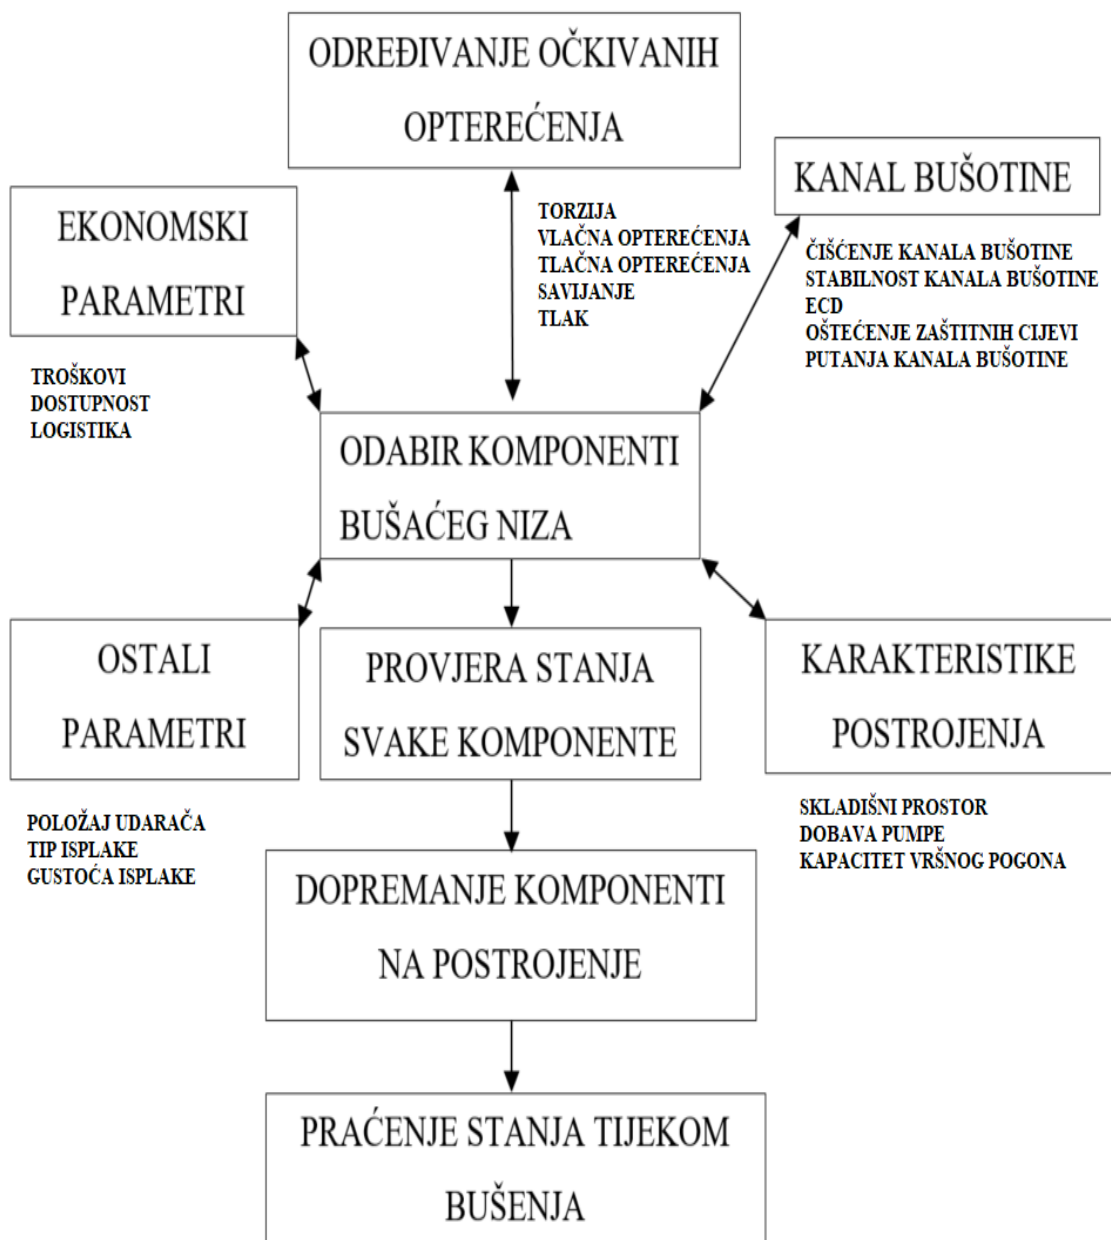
ODREĐIVANJE OČKIVANIH OPTEREĆENJA

TORZIJA
VLAČNA OPTEREĆENJA
TLAČNA OPTEREĆENJA
SAVIJANJE
TLAK

KANAL BUŠOTINE

ČIŠĆENJE KANALA BUŠOTINE
STABILNOST KANALA BUŠOTINE
ECD
OŠTEĆENJE ZAŠTITNIH CIJEVI
PUTANJA KANALA BUŠOTINE

EKONOMSKI PARAMETRI

TROŠKOVI
DOSTUPNOST
LOGISTIKA

ODABIR KOMPONENTI BUŠAĆEG NIZA

OSTALI PARAMETRI

POLOŽAJ UDARAČA
TIP ISPLAKE
GUSTOĆA ISPLAKE

PROVJERA STANJA SVAKE KOMPONENTE

KARAKTERISTIKE POSTROJENJA

SKLADIŠNI PROSTOR
DOBAVA PUMPE
KAPACITET VRŠNOG POGONA

DOPREMANJE KOMPONENTI NA POSTROJENJE

PRAĆENJE STANJA TIJEKOM BUŠENJA